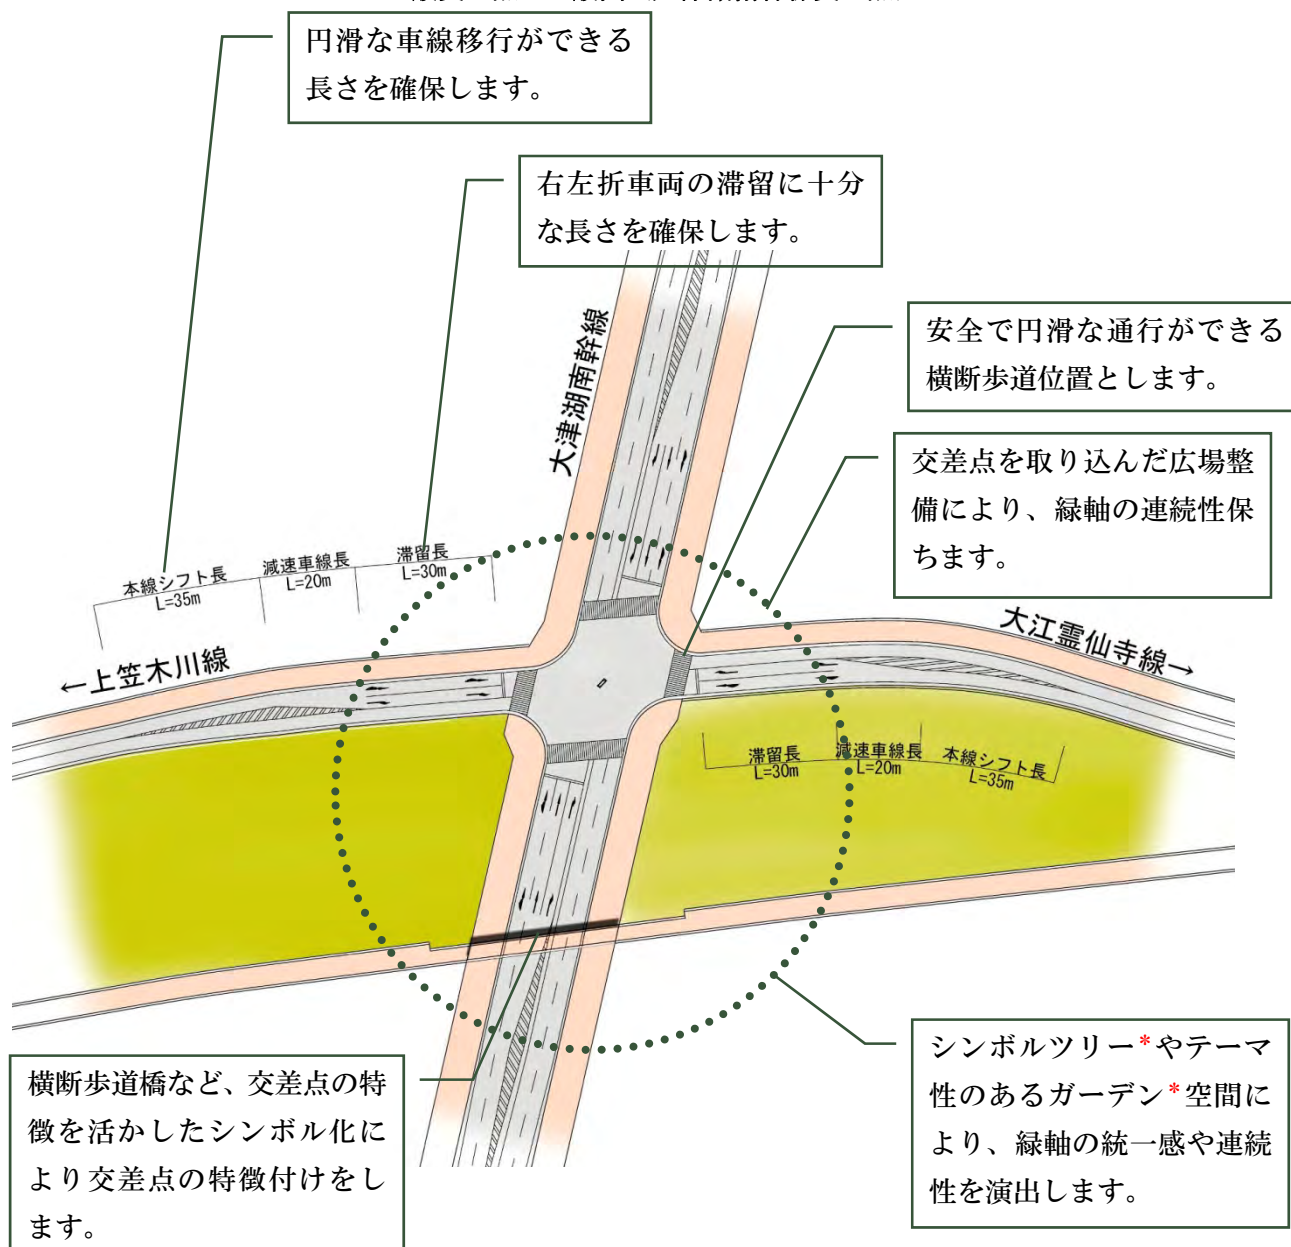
円滑な車線移行ができる長さを確保します。

右左折車両の滞留に十分な長さを確保します。

安全で円滑な通行ができる横断歩道位置とします。

交差点を取り込んだ広場整備により、緑軸の連続性保ちます。

大津湖南幹線

本線シフト長
L=35m

減速車線長
L=20m

滞留長
L=30m

←上笠木川線

大江霊仙寺線→

滞留長
L=30m

減速車線長
L=20m

本線シフト長
L=35m

横断歩道橋など、交差点の特徴を活かしたシンボル化により交差点の特徴付けをします。

シンボルツリー*やテーマ性のあるガーデン*空間により、緑軸の統一感や連続性を演出します。